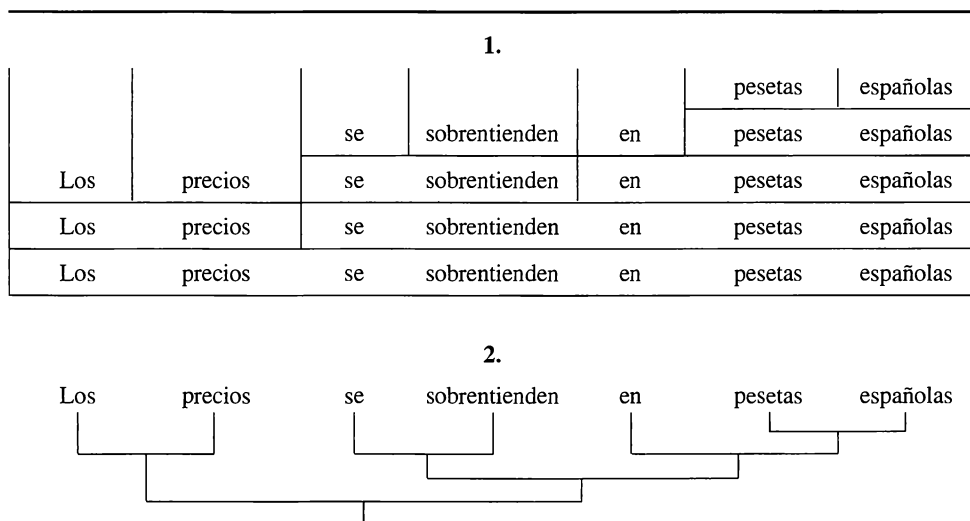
1.

| | | | | | | |
|---|---|---|---|---|---|---|
| | | | | | pesetas | españolas |
| | | se | sobrentienden | en | pesetas | españolas |
| Los | precios | se | sobrentienden | en | pesetas | españolas |
| Los | precios | se | sobrentienden | en | pesetas | españolas |
| Los | precios | se | sobrentienden | en | pesetas | españolas |

2.

Los precios se sobrentienden en pesetas españolas